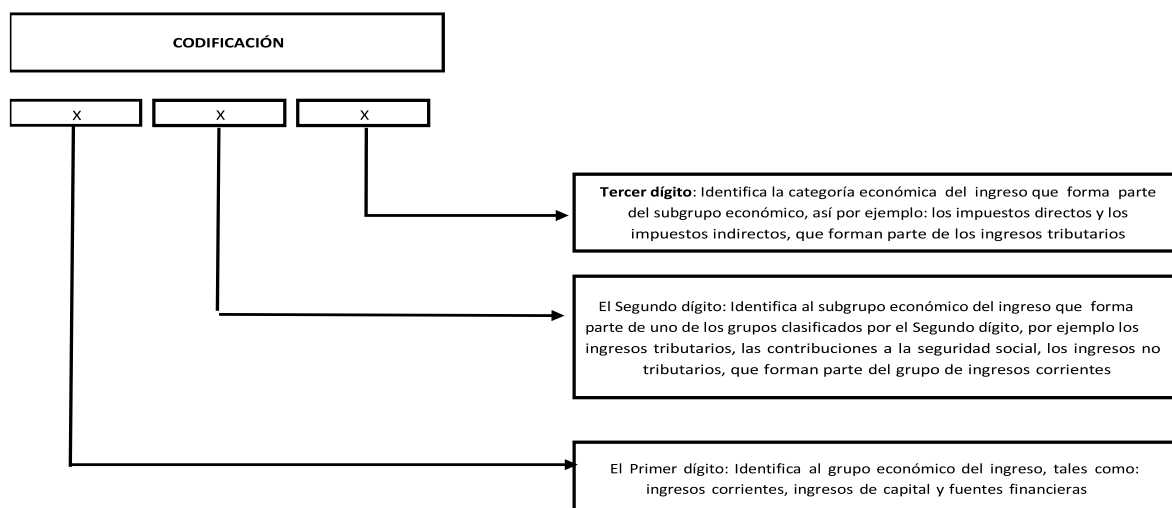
CODIFICACIÓN

X

X

X

**Tercer dígito**: Identifica la categoría económica del ingreso que forma parte del subgrupo económico, así por ejemplo: los impuestos directos y los impuestos indirectos, que forman parte de los ingresos tributarios

El Segundo dígito: Identifica al subgrupo económico del ingreso que forma parte de uno de los grupos clasificados por el Segundo dígito, por ejemplo los ingresos tributarios, las contribuciones a la seguridad social, los ingresos no tributarios, que forman parte del grupo de ingresos corrientes

El Primer dígito: Identifica al grupo económico del ingreso, tales como: ingresos corrientes, ingresos de capital y fuentes financieras